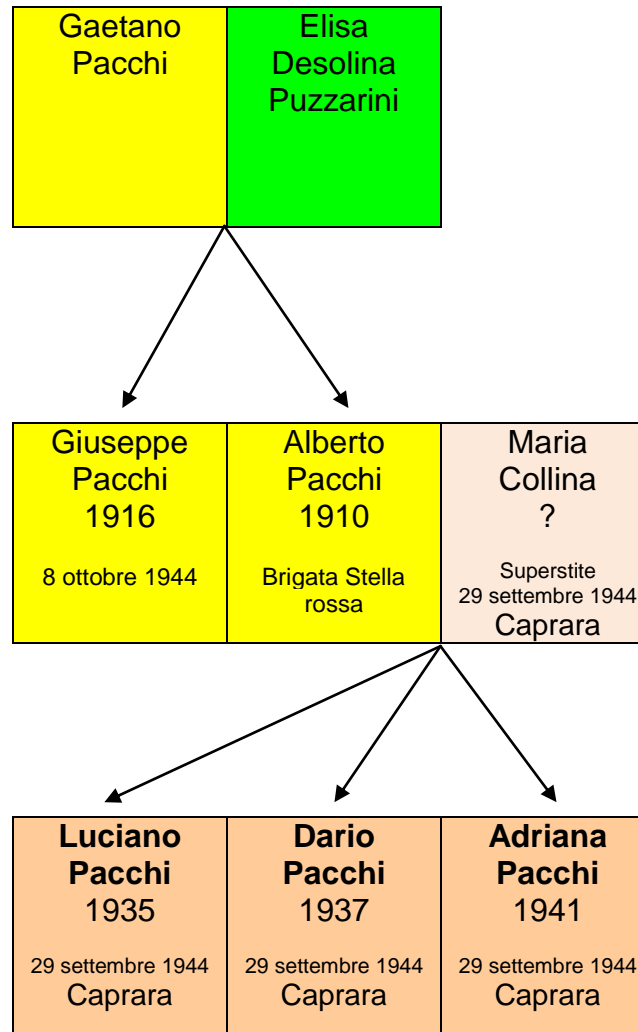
Gaetano Pacchi

Elisa Desolina Puzzarini

Giuseppe Pacchi 1916

8 ottobre 1944

Alberto Pacchi 1910

Brigata Stella rossa

Maria Collina ?

Superstite 29 settembre 1944 Caprara

**Luciano Pacchi** 1935

29 settembre 1944 Caprara

**Dario Pacchi** 1937

29 settembre 1944 Caprara

**Adriana Pacchi** 1941

29 settembre 1944 Caprara